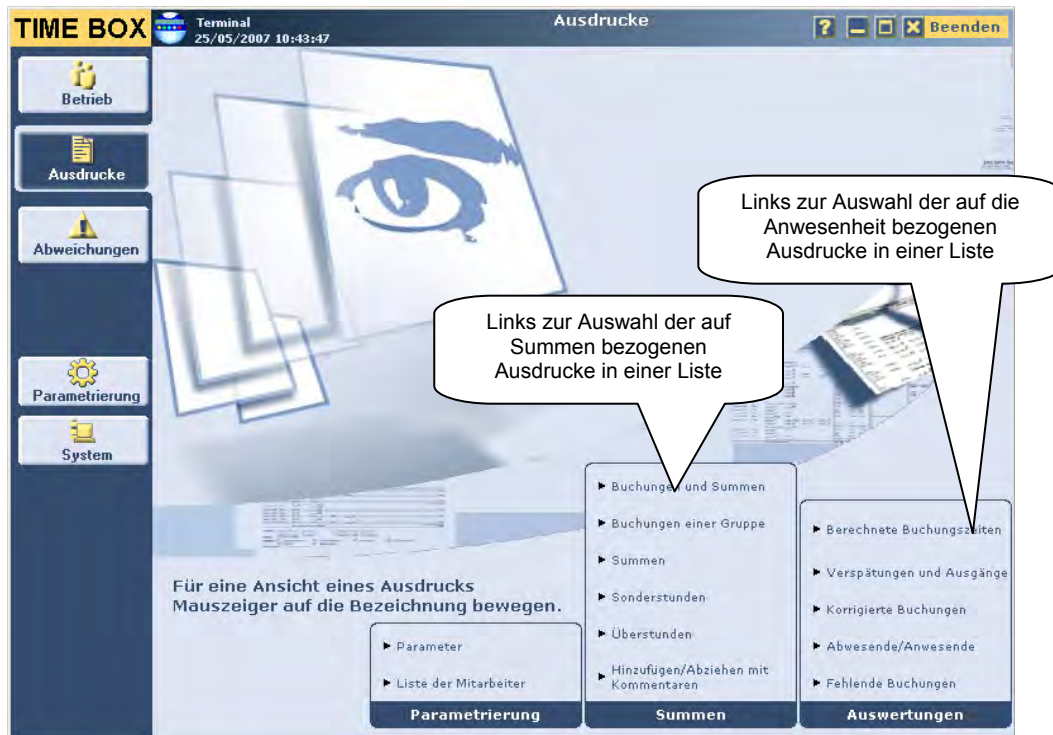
TIME BOX

Terminal
25/05/2007 10:43:47

Ausdrucke

? Beenden

Betrieb

Ausdrucke

Abweichungen

Parametrierung

System

Links zur Auswahl der auf die Anwesenheit bezogenen Ausdrucke in einer Liste

Links zur Auswahl der auf Summen bezogenen Ausdrucke in einer Liste

Für eine Ansicht eines Ausdrucks Mauszeiger auf die Bezeichnung bewegen.

► Parameter

► Liste der Mitarbeiter

Parametrierung

► Buchungen und Summen

► Buchungen einer Gruppe

► Summen

► Sonderstunden

► Überstunden

► Hinzufügen/Abziehen mit Kommentaren

Summen

► Berechnete Buchungszeiten

► Verspätungen und Ausgänge

► Korrigierte Buchungen

► Abwesende/Anwesende

► Fehlende Buchungen

Auswertungen